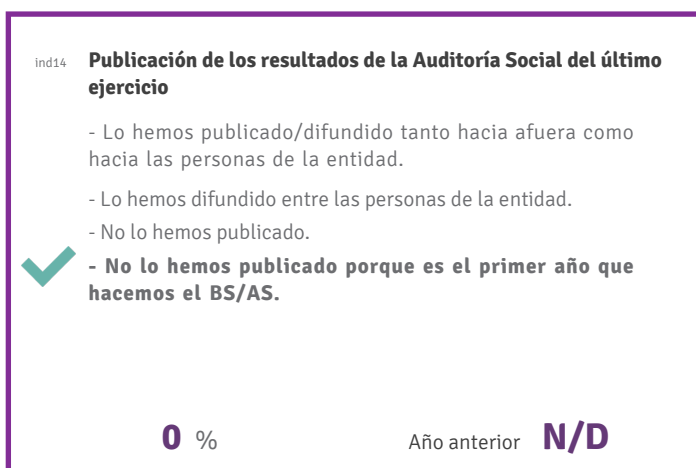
ind14 **Publicación de los resultados de la Auditoría Social del último ejercicio**

- Lo hemos publicado/difundido tanto hacia afuera como hacia las personas de la entidad.

- Lo hemos difundido entre las personas de la entidad.

- No lo hemos publicado.

**- No lo hemos publicado porque es el primer año que hacemos el BS/AS.**

**0** %

Año anterior **N/D**